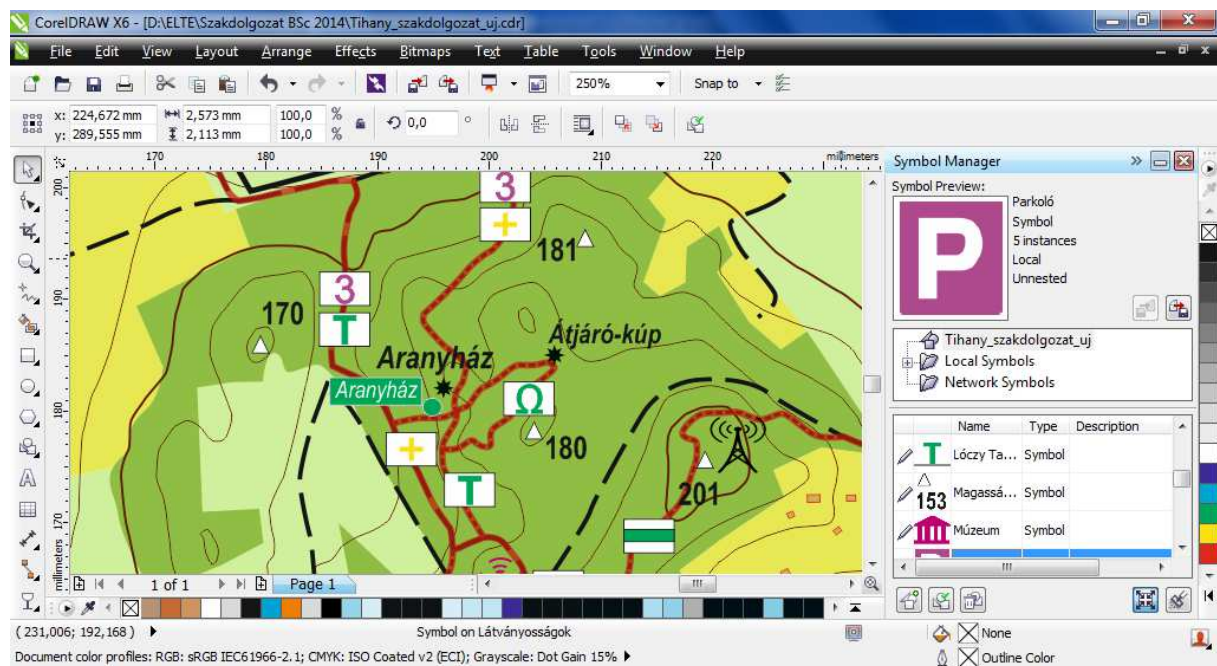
CorelDRAW X6 - [D:\ELTE\Szakdolgozat BSc 2014\Tihany_szakdolgozat_uj.cdr]

File Edit View Layout Arrange Effects Bitmaps Text Table Tools Window Help

250%

Snap to

x: 224,672 mm
y: 289,555 mm
2,573 mm
2,113 mm
100,0 %
100,0 %
0,0 °

170 180 190 200 210 220 millimeters

200
190
180
170

3
181
3
170
T
Átjáró-kúp
Aranyház
Aranyház
Ω
180
T
201

millimeters

1 of 1
Page 1

Symbol Manager

Symbol Preview:

Parkoló
Symbol
5 instances
Local
Unnested

Tihany_szakdolgozat_uj
Local Symbols
Network Symbols

| Name | Type | Description |
|---|---|---|
| Lóczy Ta... | Symbol | |
| Magassá... | Symbol | |
| Múzeum | Symbol | |

153

( 231,006; 192,168 )
Symbol on Látványosságok
None
Document color profiles: RGB: sRGB IEC61966-2.1; CMYK: ISO Coated v2 (ECI); Grayscale: Dot Gain 15%
Outline Color